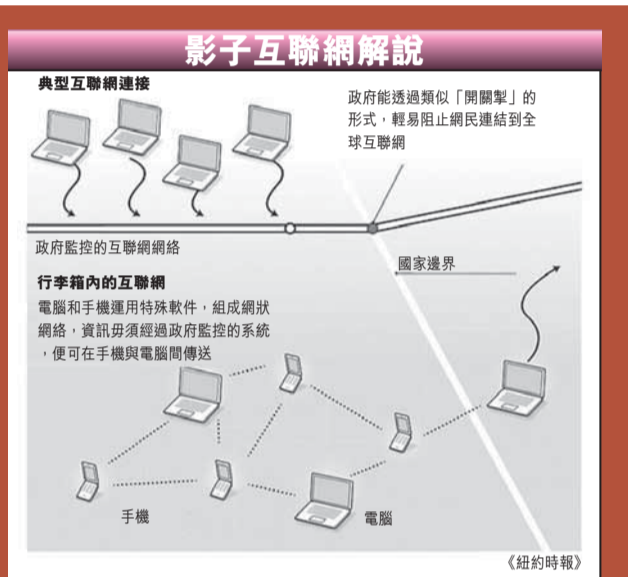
影子互聯網解說

典型互聯網連接

政府能透過類似「開關掣」的形式，輕易阻止網民連結到全球互聯網

政府監控的互聯網網絡

國家邊界

行李箱內的互聯網

電腦和手機運用特殊軟件，組成網狀網絡，資訊毋須經過政府監控的系統，便可在手機與電腦間傳送

手機

電腦

《紐約時報》